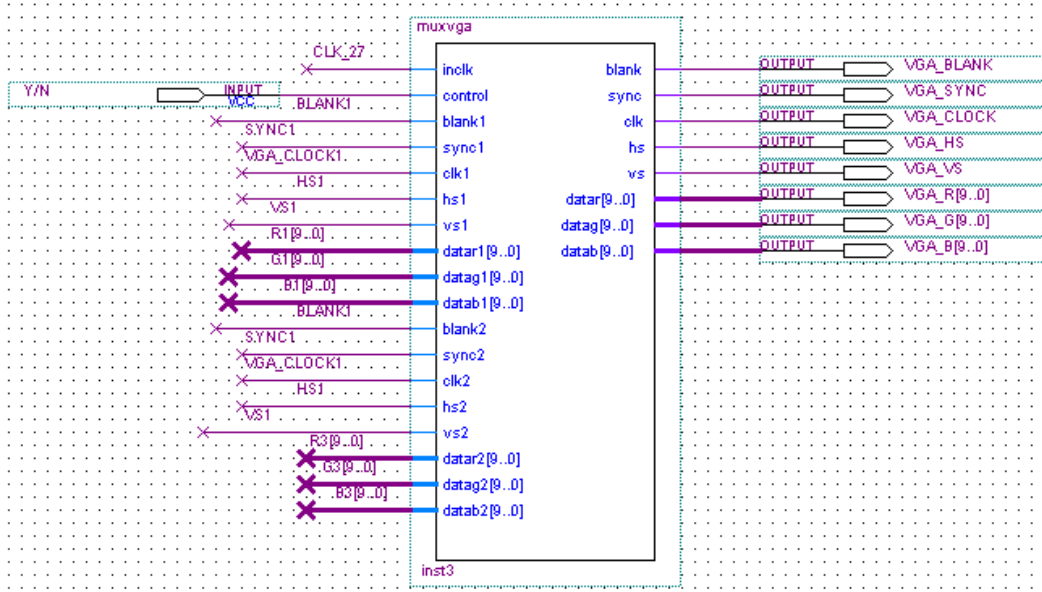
muxvga

CLK_27
Y/N
INPUT
VCC
BLANK1
SYNC1
VGA_CLOCK1
HS1
VS1
R1[9..0]
G1[9..0]
B1[9..0]
BLANK1
SYNC1
VGA_CLOCK1
HS1
VS1
R3[9..0]
G3[9..0]
B3[9..0]

inclk
control
blank1
sync1
clk1
hs1
vs1
datar1[9..0]
datag1[9..0]
datab1[9..0]
blank2
sync2
clk2
hs2
vs2
datar2[9..0]
datag2[9..0]
datab2[9..0]

blank
sync
clk
hs
vs
datar[9..0]
datag[9..0]
datab[9..0]

inst3

OUTPUT VGA_BLANK
OUTPUT VGA_SYNC
OUTPUT VGA_CLOCK
OUTPUT VGA_HS
OUTPUT VGA_VS
OUTPUT VGA_R[9..0]
OUTPUT VGA_G[9..0]
OUTPUT VGA_B[9..0]